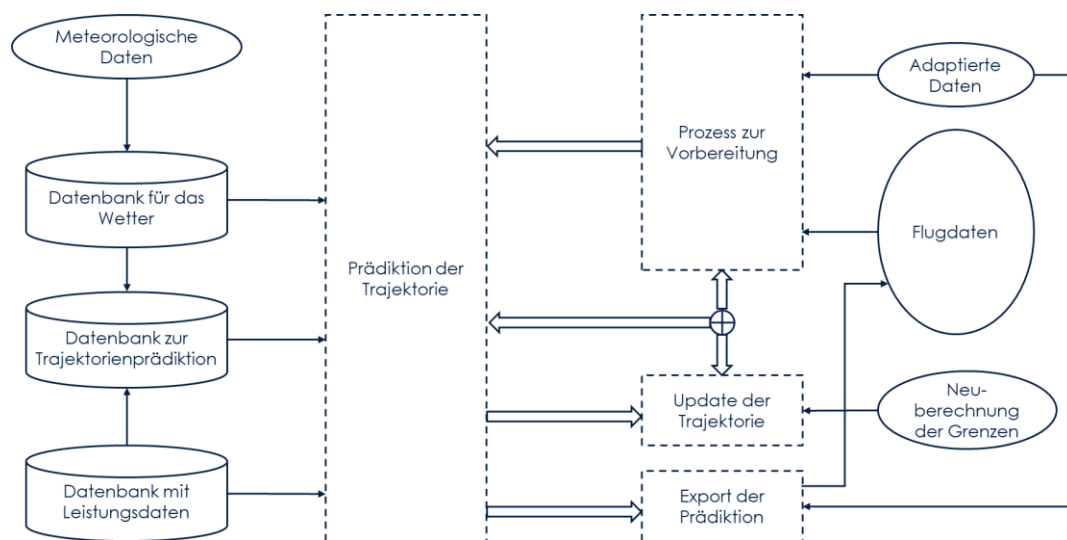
Meteorologische Daten

Datenbank für das Wetter

Datenbank zur Trajektorienprädiktion

Datenbank mit Leistungsdaten

Prädiktion der Trajektorie

Prozess zur Vorbereitung

Update der Trajektorie

Export der Prädiktion

Adaptierte Daten

Flugdaten

Neuberechnung der Grenzen